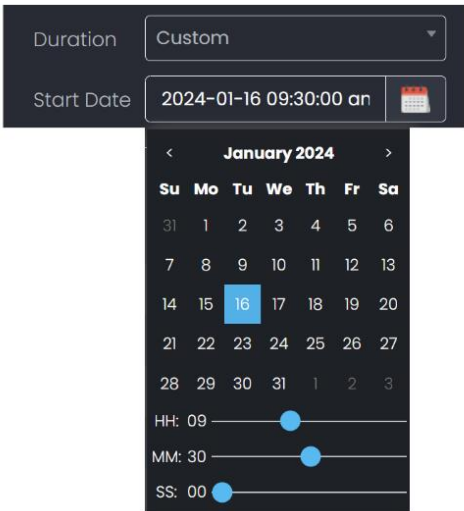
Duration Custom

Start Date 2024-01-16 09:30:00 an

‹ January 2024 ›

| Su | Mo | Tu | We | Th | Fr | Sa |
|---|---|---|---|---|---|---|
| 31 | 1 | 2 | 3 | 4 | 5 | 6 |
| 7 | 8 | 9 | 10 | 11 | 12 | 13 |
| 14 | 15 | 16 | 17 | 18 | 19 | 20 |
| 21 | 22 | 23 | 24 | 25 | 26 | 27 |
| 28 | 29 | 30 | 31 | 1 | 2 | 3 |

HH: 09

MM: 30

SS: 00